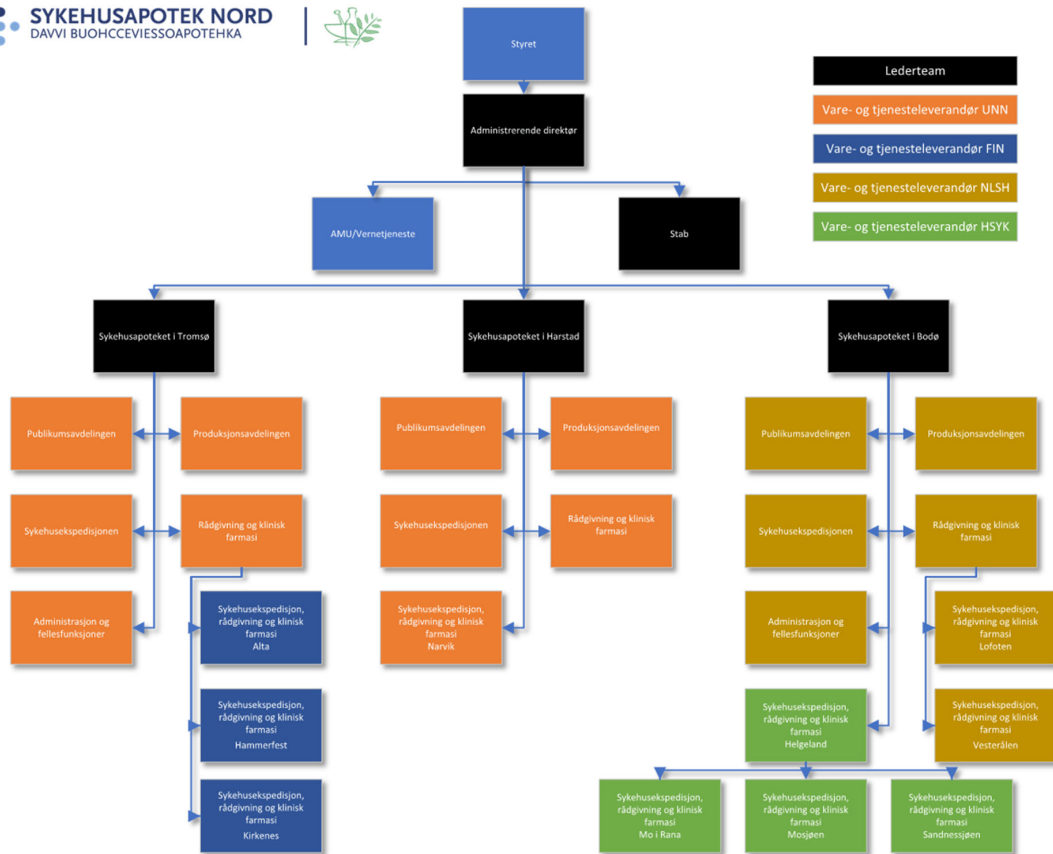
SYKEHUSAPOTEK NORD
DAVVI BUOHCCEVIESSOAPOTEHKA

Styret

Administrerende direktør

AMU/Vernetjeneste

Stab

Lederteam

Vare- og tjenesteleverandør UNN

Vare- og tjenesteleverandør FIN

Vare- og tjenesteleverandør NLSH

Vare- og tjenesteleverandør HSYK

Sykehusapoteket i Tromsø

Publikumsavdelingen

Produksjonsavdelingen

Sykehusekspedisjonen

Rådgivning og klinisk farmasi

Administrasjon og fellesfunksjoner

Sykehusekspedisjon, rådgivning og klinisk farmasi Alta

Sykehusekspedisjon, rådgivning og klinisk farmasi Hammerfest

Sykehusekspedisjon, rådgivning og klinisk farmasi Kirkenes

Sykehusapoteket i Harstad

Publikumsavdelingen

Produksjonsavdelingen

Sykehusekspedisjonen

Rådgivning og klinisk farmasi

Sykehusekspedisjon, rådgivning og klinisk farmasi Narvik

Sykehusapoteket i Bodø

Publikumsavdelingen

Produksjonsavdelingen

Sykehusekspedisjonen

Rådgivning og klinisk farmasi

Administrasjon og fellesfunksjoner

Sykehusekspedisjon, rådgivning og klinisk farmasi Lofoten

Sykehusekspedisjon, rådgivning og klinisk farmasi Helgeland

Sykehusekspedisjon, rådgivning og klinisk farmasi Vesterålen

Sykehusekspedisjon, rådgivning og klinisk farmasi Mo i Rana

Sykehusekspedisjon, rådgivning og klinisk farmasi Mosjøen

Sykehusekspedisjon, rådgivning og klinisk farmasi Sandnessjøen